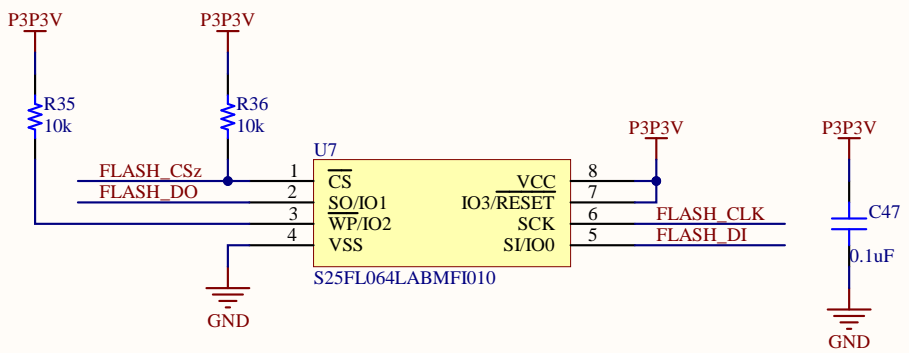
P3P3V

P3P3V

R35
10k

R36
10k

U7

FLASH_CSz

FLASH_DO

1 $\overline{CS}$

2 SO/IO1

3 $\overline{WP}$/IO2

4 VSS

VCC 8

IO3/$\overline{RESET}$ 7

SCK 6

SI/IO0 5

S25FL064LABMFI010

P3P3V

FLASH_CLK

FLASH_DI

GND

P3P3V

C47

0.1uF

GND